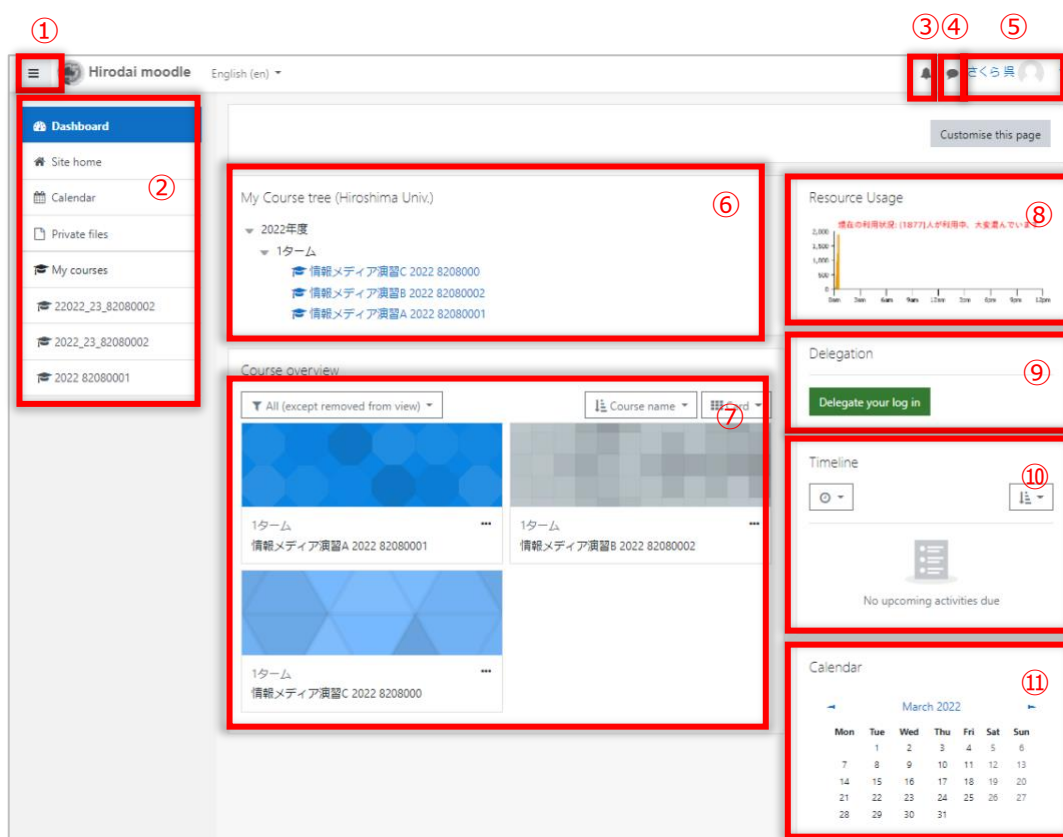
①
③ ④ ⑤
Hirodai moodle English (en)
さくら 県

Dashboard
Site home
Calendar
Private files
My courses
22022_23_82080002
2022_23_82080002
2022 82080001
②

Customise this page

My Course tree (Hiroshima Univ.)
⑥
2022年度
1ターム
情報メディア演習C 2022 8208000
情報メディア演習B 2022 82080002
情報メディア演習A 2022 82080001

Course overview
All (except removed from view)
Course name
Card
⑦
1ターム
情報メディア演習A 2022 82080001
1ターム
情報メディア演習B 2022 82080002
1ターム
情報メディア演習C 2022 8208000

Resource Usage
⑧
現在の利用状況: [1877]人が利用中、大変混んでいま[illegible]
2,000
1,500
1,000
500
0
0am 3am 6am 9am 12pm 3pm 6pm 9pm 12pm

Delegation
⑨
Delegate your log in

Timeline
⑩
No upcoming activities due

Calendar
⑪
March 2022

| Mon | Tue | Wed | Thu | Fri | Sat | Sun |
|---|---|---|---|---|---|---|
| | 1 | 2 | 3 | 4 | 5 | 6 |
| 7 | 8 | 9 | 10 | 11 | 12 | 13 |
| 14 | 15 | 16 | 17 | 18 | 19 | 20 |
| 21 | 22 | 23 | 24 | 25 | 26 | 27 |
| 28 | 29 | 30 | 31 | | | |